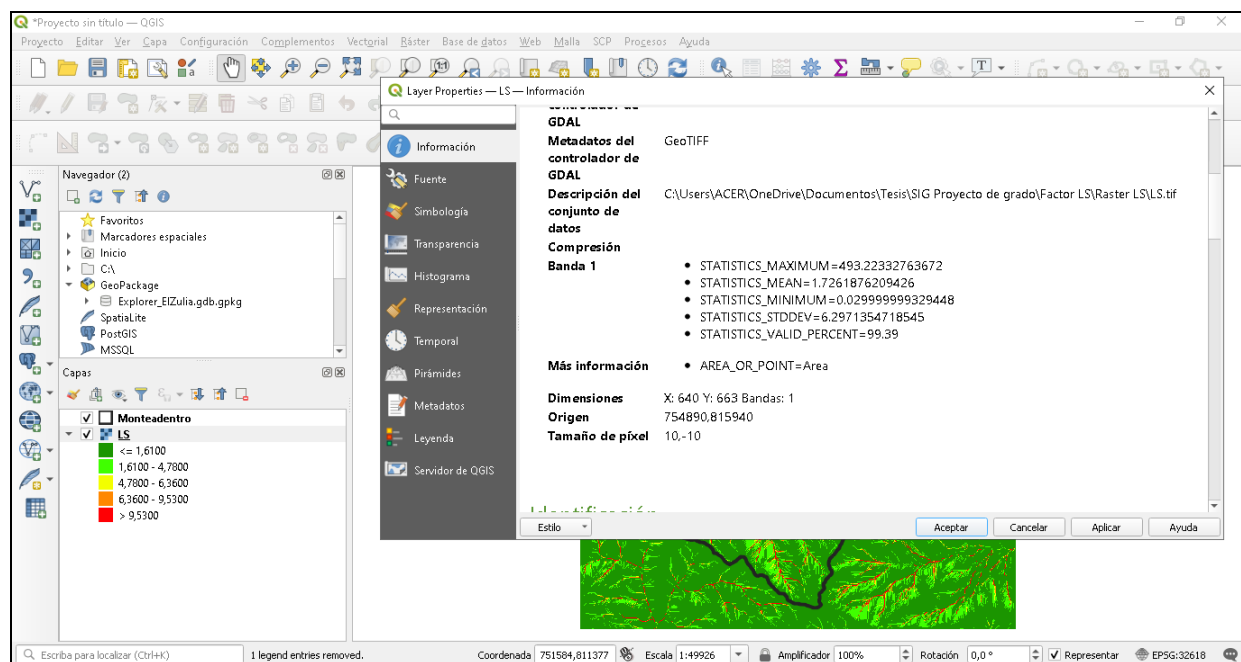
*Proyecto sin título — QGIS

Proyecto Editar Ver Capa Configuración Complementos Vectorial Ráster Base de datos Web Malla SCP Procesos Ayuda

Navegador (2)

Favoritos
Marcadores espaciales
Inicio
C:\
GeoPackage
Explorer_ElZulia.gdb.gpkg
SpatiaLite
PostGIS
MSSQL

Capas

Monteadentro
LS
<= 1,6100
1,6100 - 4,7800
4,7800 - 6,3600
6,3600 - 9,5300
> 9,5300

Layer Properties — LS — Información

Información
Fuente
Simbología
Transparencia
Histograma
Representación
Temporal
Pirámides
Metadatos
Leyenda
Servidor de QGIS

controlador de GDAL

| Metadatos del controlador de GDAL | GeoTIFF |
|---|---|
| Descripción del conjunto de datos | C:\Users\ACER\OneDrive\Documentos\Tesis\SIG Proyecto de grado\Factor LS\Raster LS\LS.tif |
| Compresión | |
| Banda 1 | • STATISTICS_MAXIMUM=493.22332763672 • STATISTICS_MEAN=1.7261876209426 • STATISTICS_MINIMUM=0.029999999329448 • STATISTICS_STDDEV=6.2971354718545 • STATISTICS_VALID_PERCENT=99.39 |
| Más información | • AREA_OR_POINT=Area |
| Dimensiones | X: 640 Y: 663 Bandas: 1 |
| Origen | 754890,815940 |
| Tamaño de píxel | 10,-10 |

Identificación

Estilo
Aceptar Cancelar Aplicar Ayuda

Escriba para localizar (Ctrl+K)
1 legend entries removed.
Coordenada 751584,811377
Escala 1:49926
Amplificador 100%
Rotación 0,0 °
Representar
EPSG:32618